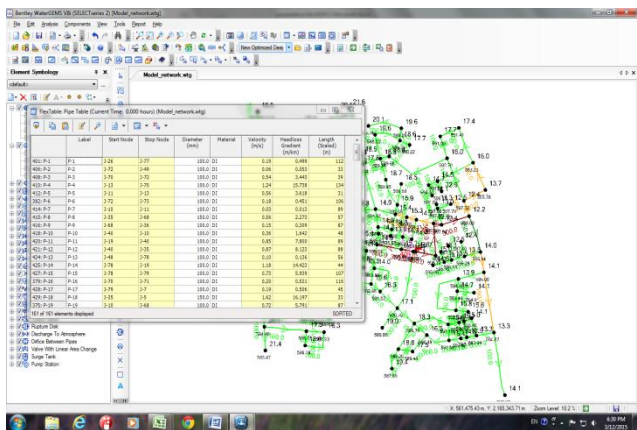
Bentley WaterGEMS V8i (SELECTseries 2) [Model_network.wtg]

File Edit Analysis Components View Tools Report Help

New Optimized Desi

Element Symbology

<default>

Model_network.wtg

FlexTable: Pipe Table (Current Time: 0.000 hours) (Model_network.wtg)

| | Label | Start Node | Stop Node | Diameter (mm) | Material | Velocity (m/s) | Headloss Gradient (m/km) | Length (Scaled) (m) |
|---|---|---|---|---|---|---|---|---|
| 401: P-1 | P-1 | J-26 | J-77 | 100.0 | DI | 0.19 | 0.498 | 112 |
| 400: P-2 | P-2 | J-72 | J-48 | 100.0 | DI | 0.06 | 0.053 | 33 |
| 406: P-3 | P-3 | J-70 | J-72 | 100.0 | DI | 0.54 | 3.443 | 39 |
| 412: P-4 | P-4 | J-13 | J-75 | 100.0 | DI | 1.24 | 15.738 | 134 |
| 412: P-5 | P-5 | J-11 | J-13 | 100.0 | DI | 0.56 | 3.618 | 31 |
| 392: P-6 | P-6 | J-72 | J-73 | 100.0 | DI | 0.18 | 0.451 | 106 |
| 414: P-7 | P-7 | J-16 | J-11 | 100.0 | DI | 0.03 | 0.013 | 89 |
| 415: P-8 | P-8 | J-15 | J-68 | 100.0 | DI | 0.56 | 2.273 | 57 |
| 416: P-9 | P-9 | J-68 | J-16 | 100.0 | DI | 0.15 | 0.389 | 87 |
| 418: P-10 | P-10 | J-48 | J-18 | 100.0 | DI | 0.36 | 1.542 | 48 |
| 420: P-11 | P-11 | J-19 | J-40 | 100.0 | DI | 0.85 | 7.808 | 89 |
| 421: P-12 | P-12 | J-40 | J-35 | 100.0 | DI | 0.87 | 8.123 | 88 |
| 422: P-13 | P-13 | J-48 | J-78 | 100.0 | DI | 0.10 | 0.136 | 56 |
| 424: P-14 | P-14 | J-78 | J-19 | 100.0 | DI | 1.18 | 14.423 | 44 |
| 427: P-15 | P-15 | J-78 | J-79 | 100.0 | DI | 0.70 | 5.939 | 107 |
| 378: P-16 | P-16 | J-79 | J-71 | 100.0 | DI | 0.20 | 0.531 | 116 |
| 428: P-17 | P-17 | J-76 | J-7 | 100.0 | DI | 0.19 | 0.506 | 45 |
| 429: P-18 | P-18 | J-35 | J-5 | 150.0 | DI | 1.42 | 16.197 | 33 |
| 379: P-19 | P-19 | J-15 | J-68 | 100.0 | DI | 0.72 | 5.791 | 87 |

161 of 161 elements displayed

SORTED

Rupture Disk
Discharge To Atmosphere
Orifice Between Pipes
Valve With Linear Area Change
Surge Tank
Pump Station

21.6 23.1 19.6 17.4 16.0 13.7 18.7 14.9 12.2 14.1 12.9 16.3 14.7 14.6 17.1 18.3 13.3 21.4 14.1

X: 561,475.43 m, Y: 2,185,343.71 m Zoom Level: 10.2 %

6:30 PM
3/12/2015